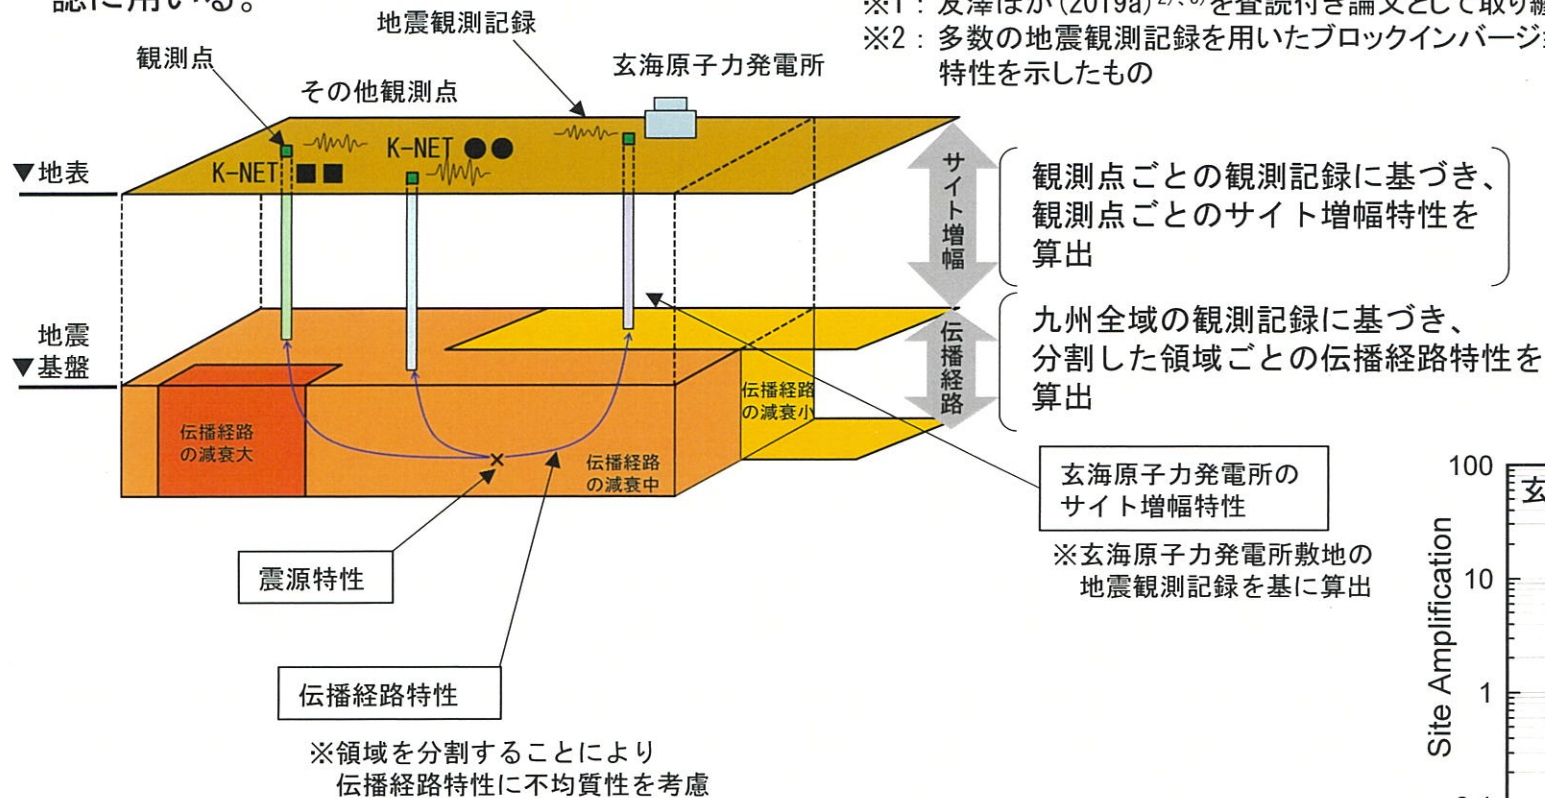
認に用いる。

※1：友澤ほか(2019a)を査読付き論文として取り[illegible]
※2：多数の地震観測記録を用いたブロックインバージ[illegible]特性を示したもの

地震観測記録
観測点
玄海原子力発電所
その他観測点
K-NET ■■
K-NET ●●
▼地表
地震
▼基盤
伝播経路の減衰大
伝播経路の減衰中
伝播経路の減衰小
サイト増幅
伝播経路
観測点ごとの観測記録に基づき、観測点ごとのサイト増幅特性を算出
九州全域の観測記録に基づき、分割した領域ごとの伝播経路特性を算出
玄海原子力発電所のサイト増幅特性
※玄海原子力発電所敷地の地震観測記録を基に算出
震源特性
伝播経路特性
※領域を分割することにより伝播経路特性に不均質性を考慮

100
10
1
Site Amplification
玄